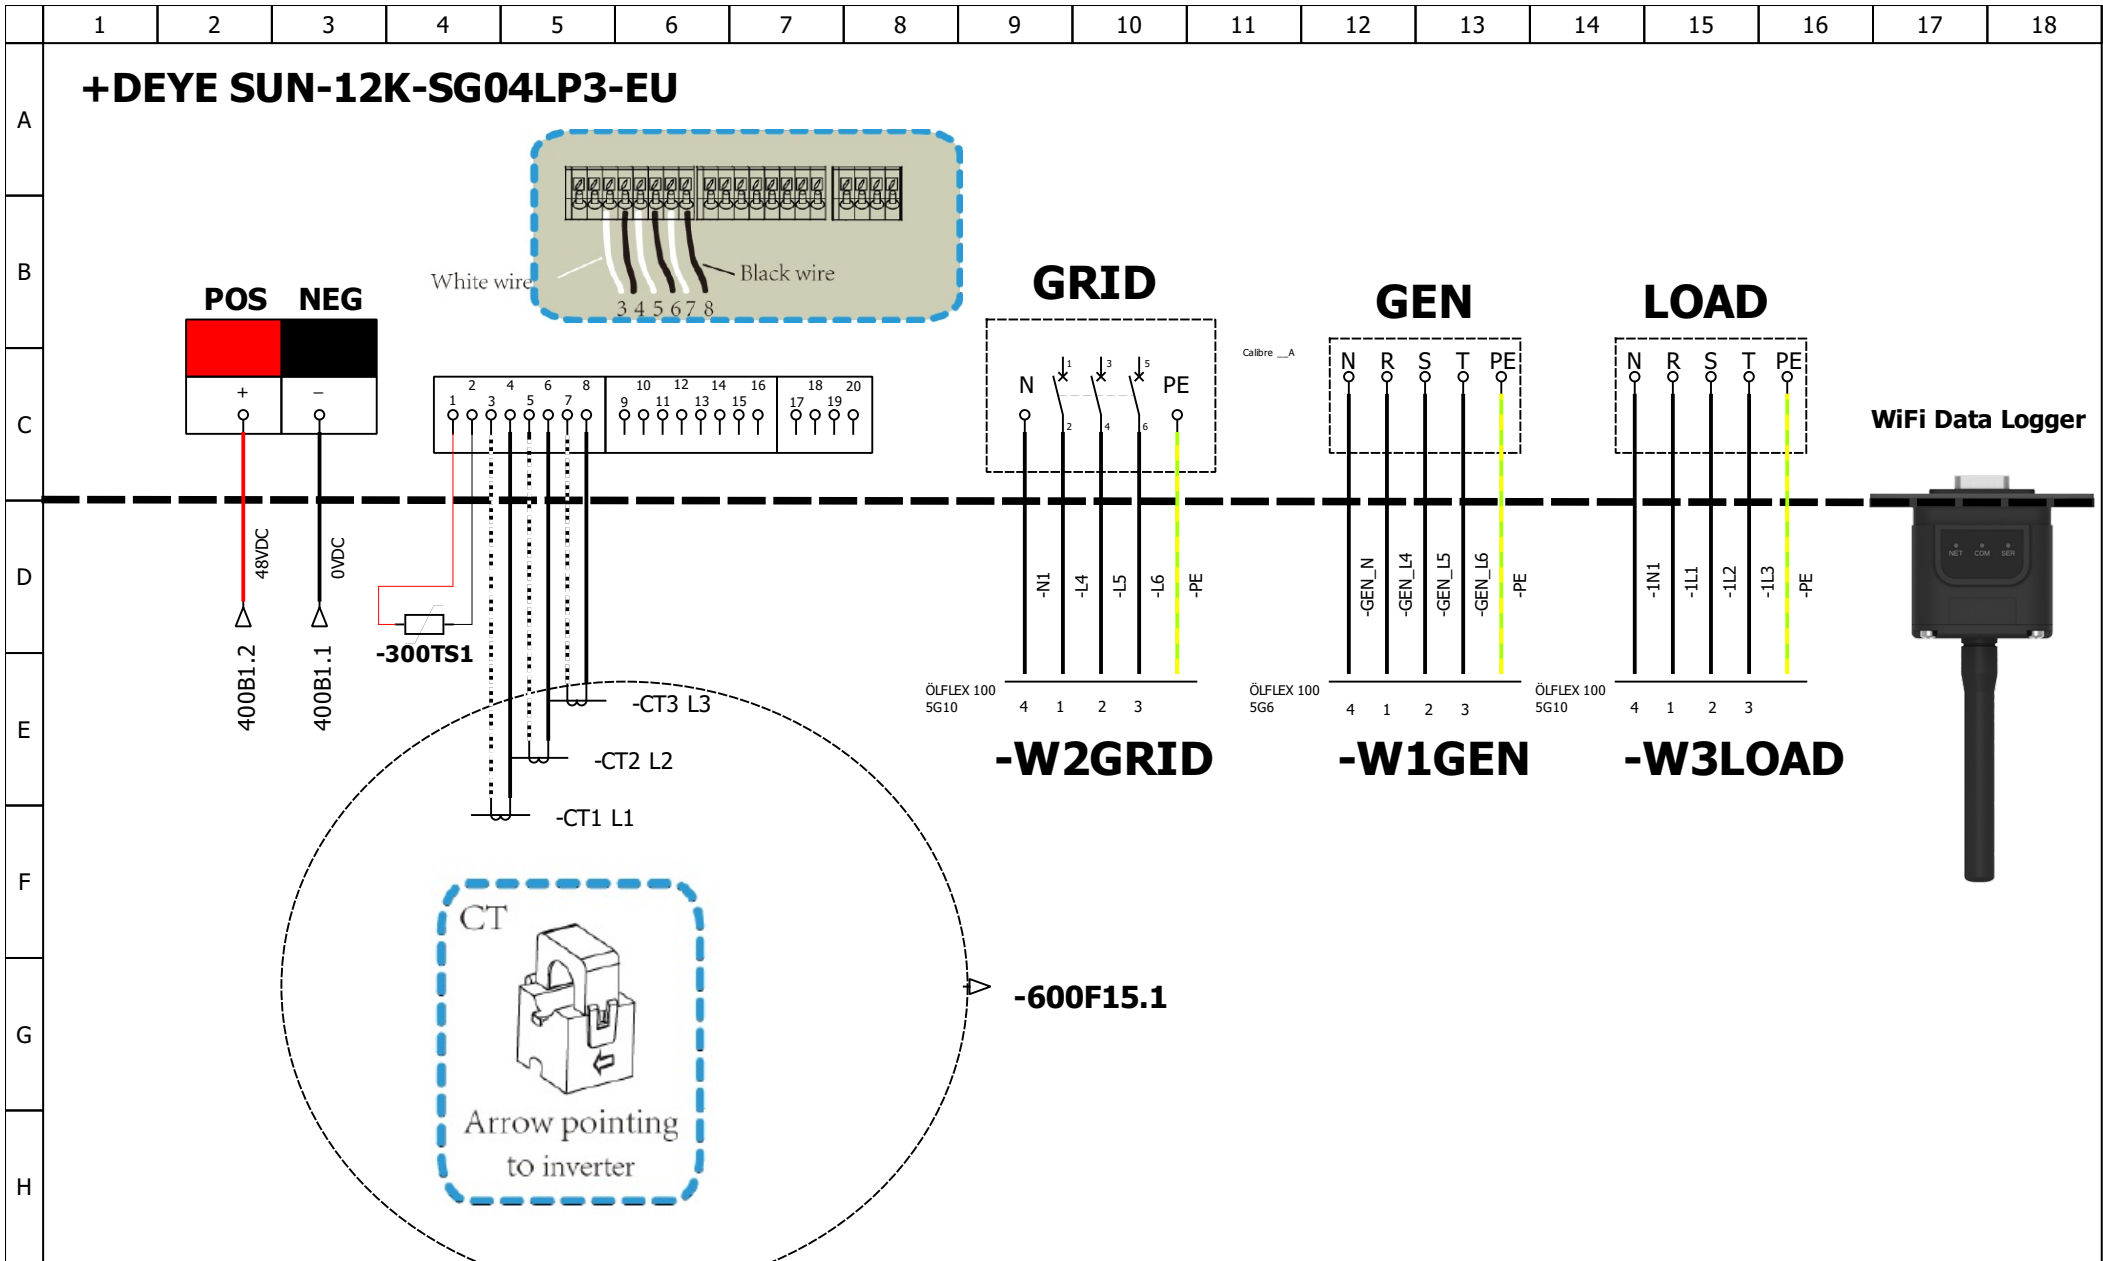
1 2 3 4 5 6 7 8 9 10 11 12 13 14 15 16 17 18

A B C D E F G H

+DEYE SUN-12K-SG04LP3-EU

White wire

Black wire

3 4 5 6 7 8

POS NEG

+ −

48VDC

0VDC

400B1.2

400B1.1

2 4 6 8 10 12 14 16 18 20

1 3 5 7 9 11 13 15 17 19

-300TS1

-CT3 L3

-CT2 L2

-CT1 L1

CT

Arrow pointing to inverter

-600F15.1

GRID

N 1 2 3 4 5 6 PE

-N1 -L4 -L5 -L6 -PE

ÖLFLEX 100 5G10

4 1 2 3

-W2GRID

Calibre __A

GEN

N R S T PE

-GEN_N -GEN_L4 -GEN_L5 -GEN_L6 -PE

ÖLFLEX 100 5G6

4 1 2 3

-W1GEN

LOAD

N R S T PE

-1N1 -1L1 -1L2 -1L3 -PE

ÖLFLEX 100 5G10

4 1 2 3

-W3LOAD

WiFi Data Logger

NET COM SER